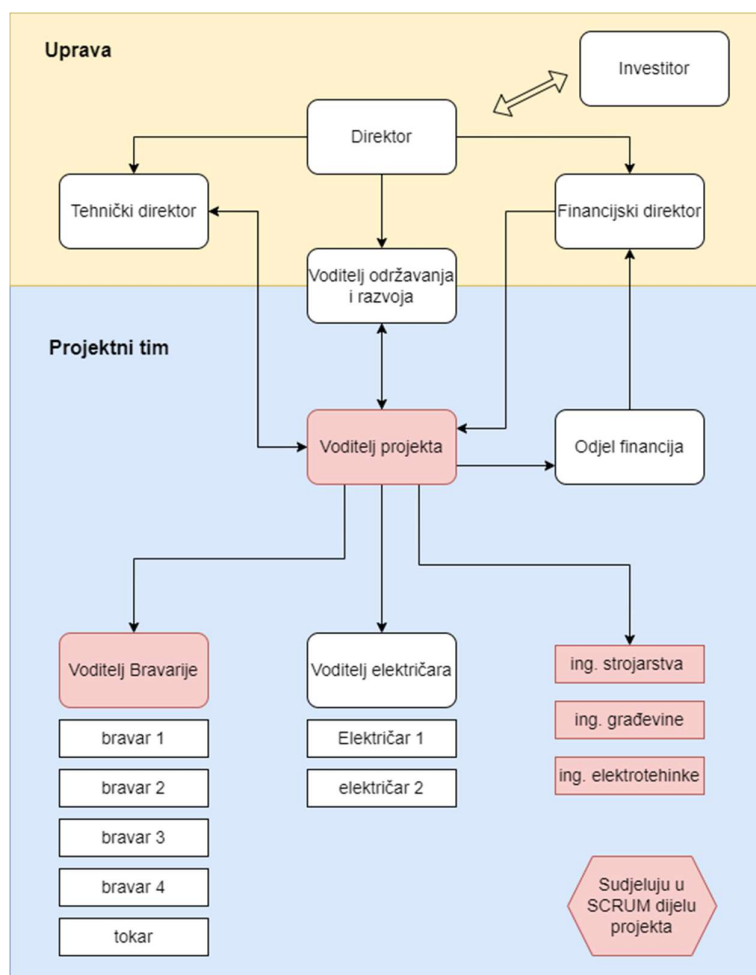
Uprava

Investitor

Direktor

Tehnički direktor

Financijski direktor

Voditelj održavanja i razvoja

Projektni tim

Voditelj projekta

Odjel financija

Voditelj Bravarije

bravar 1

bravar 2

bravar 3

bravar 4

tokar

Voditelj električara

Električar 1

električar 2

ing. strojarstva

ing. građevine

ing. elektrotehinke

Sudjeluju u SCRUM dijelu projekta